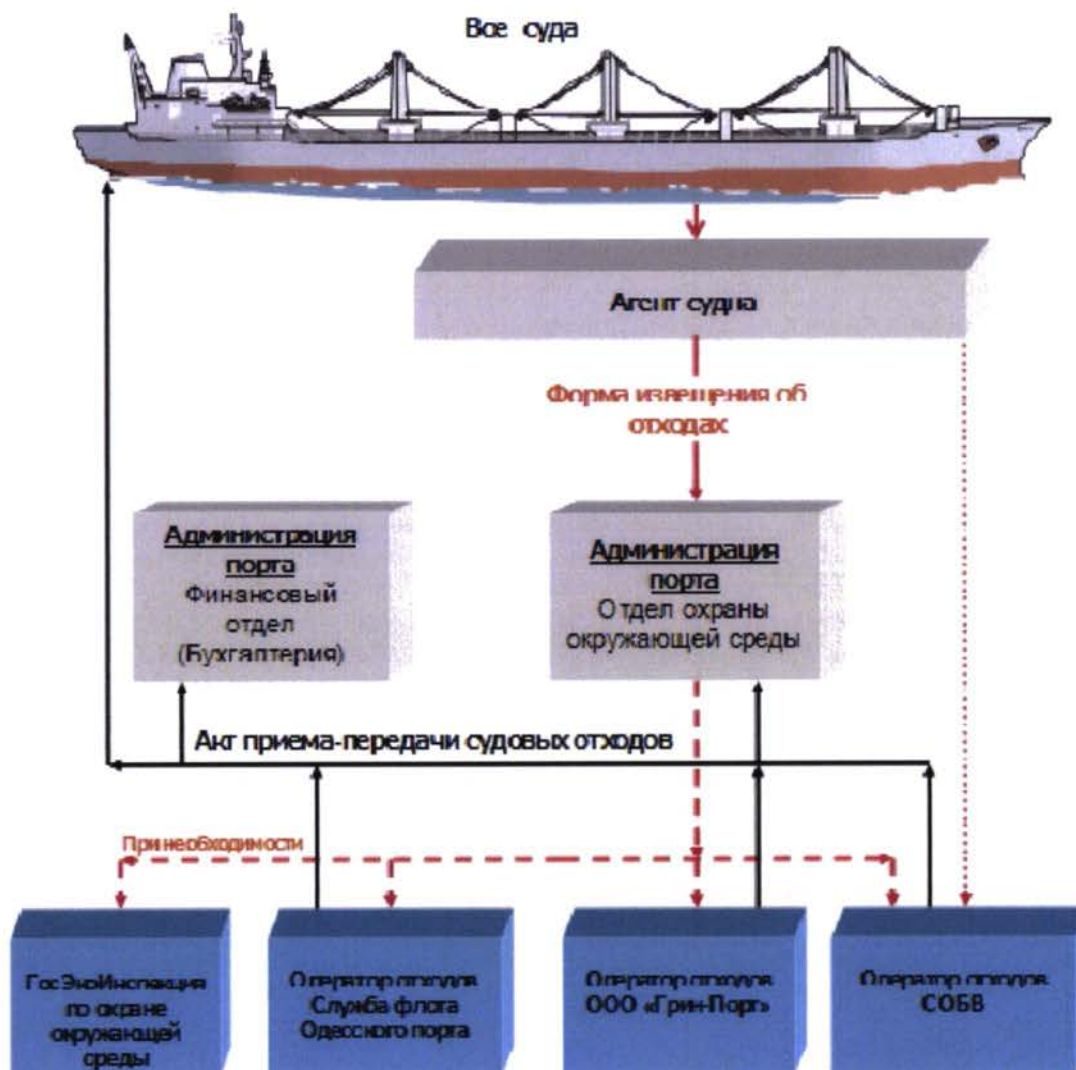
Все суда

Агент судна

Форма извещения об отходах

Администрация порта
Финансовый отдел
(Бухгалтерия)

Администрация порта
Отдел охраны окружающей среды

Акт приема-передачи судовых отходов

При необходимости

ГосЭкоИнспекция по охране окружающей среды

Оператор отходов
Служба флота Одесского порта

Оператор отходов
ООО «Грин-Порт»

Оператор отходов
СОБВ